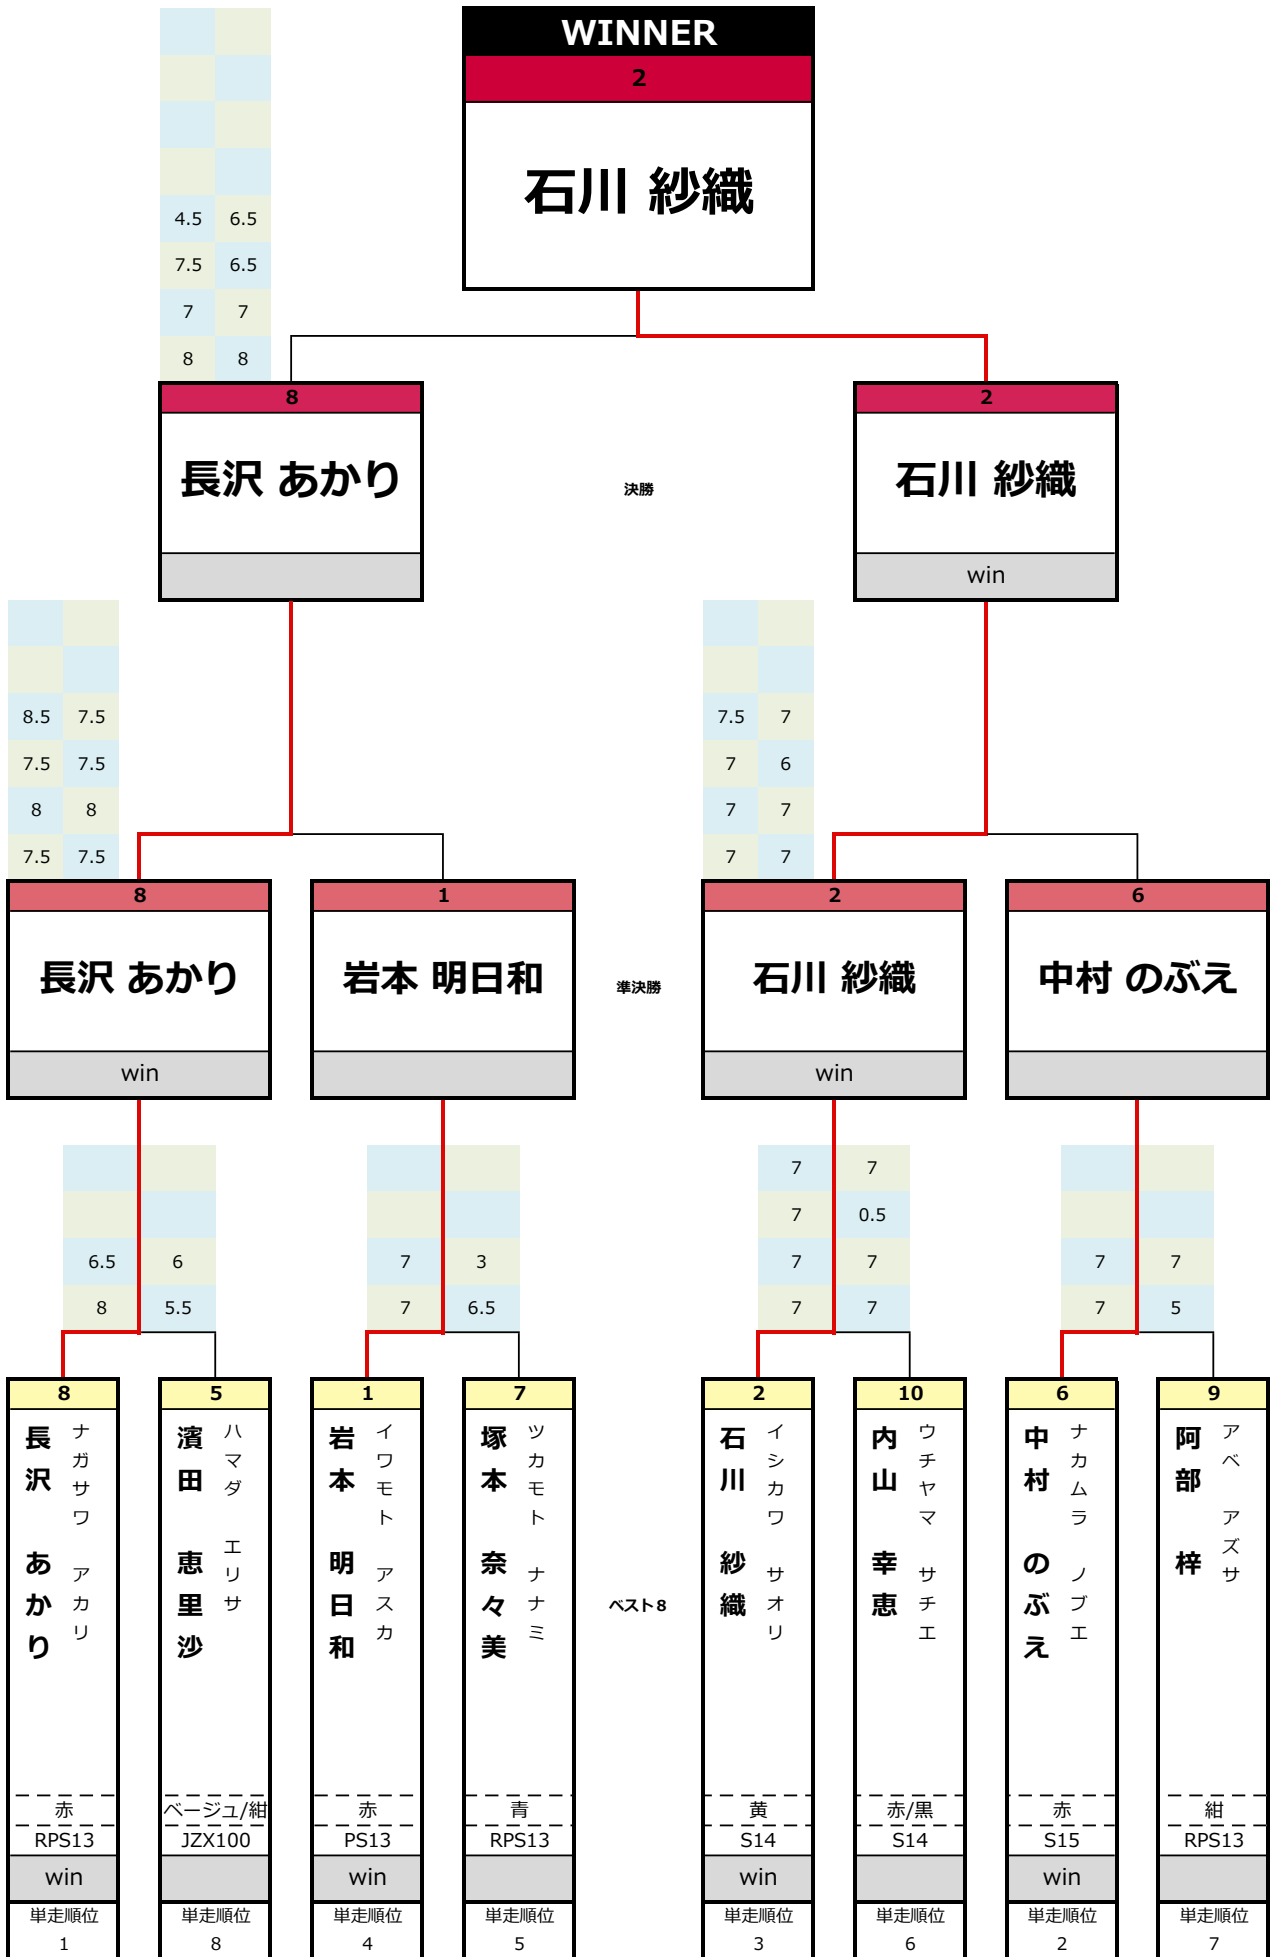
WINNER
2
石川 紗織

| 4.5 | 6.5 |
|---|---|
| 7.5 | 6.5 |
| 7 | 7 |
| 8 | 8 |

8
長沢 あかり

決勝

2
石川 紗織
win

| 8.5 | 7.5 |
|---|---|
| 7.5 | 7.5 |
| 8 | 8 |
| 7.5 | 7.5 |

| 7.5 | 7 |
|---|---|
| 7 | 6 |
| 7 | 7 |
| 7 | 7 |

8
長沢 あかり
win

1
岩本 明日和

準決勝

2
石川 紗織
win

6
中村 のぶえ

| 6.5 | 6 |
|---|---|
| 8 | 5.5 |

| 7 | 3 |
|---|---|
| 7 | 6.5 |

| 7 | 7 |
|---|---|
| 7 | 0.5 |
| 7 | 7 |
| 7 | 7 |

| 7 | 7 |
|---|---|
| 7 | 5 |

ベスト8

8
長沢 あかり
ナガサワ アカリ
赤
RPS13
win
単走順位
1

5
濱田 恵里沙
ハマダ エリサ
ベージュ/紺
JZX100
単走順位
8

1
岩本 明日和
イワモト アスカ
赤
PS13
win
単走順位
4

7
塚本 奈々美
ツカモト ナナミ
青
RPS13
単走順位
5

2
石川 紗織
イシカワ サオリ
黄
S14
win
単走順位
3

10
内山 幸恵
ウチヤマ サチエ
赤/黒
S14
単走順位
6

6
中村 のぶえ
ナカムラ ノブエ
赤
S15
win
単走順位
2

9
阿部 梓
アベ アズサ
紺
RPS13
単走順位
7